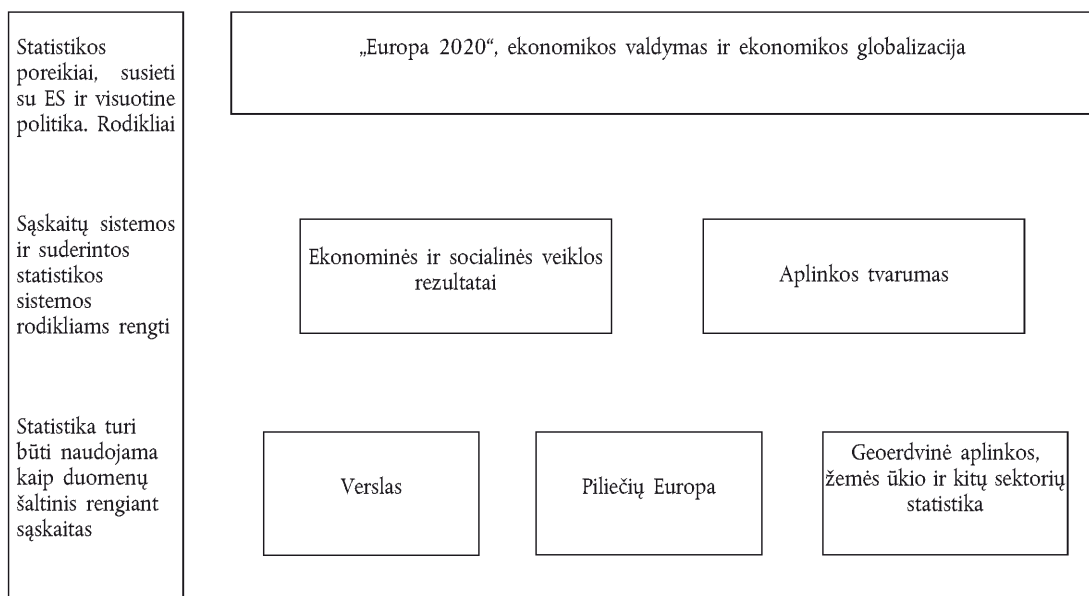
Statistikos poreikiai, susieti su ES ir visuotine politika. Rodikliai

Sąskaitų sistemos ir suderintos statistikos sistemos rodikliams rengti

Statistika turi būti naudojama kaip duomenų šaltinis rengiant sąskaitas

„Europa 2020“, ekonomikos valdymas ir ekonomikos globalizacija

Ekonominės ir socialinės veiklos rezultatai

Aplinkos tvarumas

Verslas

Piliečių Europa

Geoerdvinė aplinkos, žemės ūkio ir kitų sektorių statistika